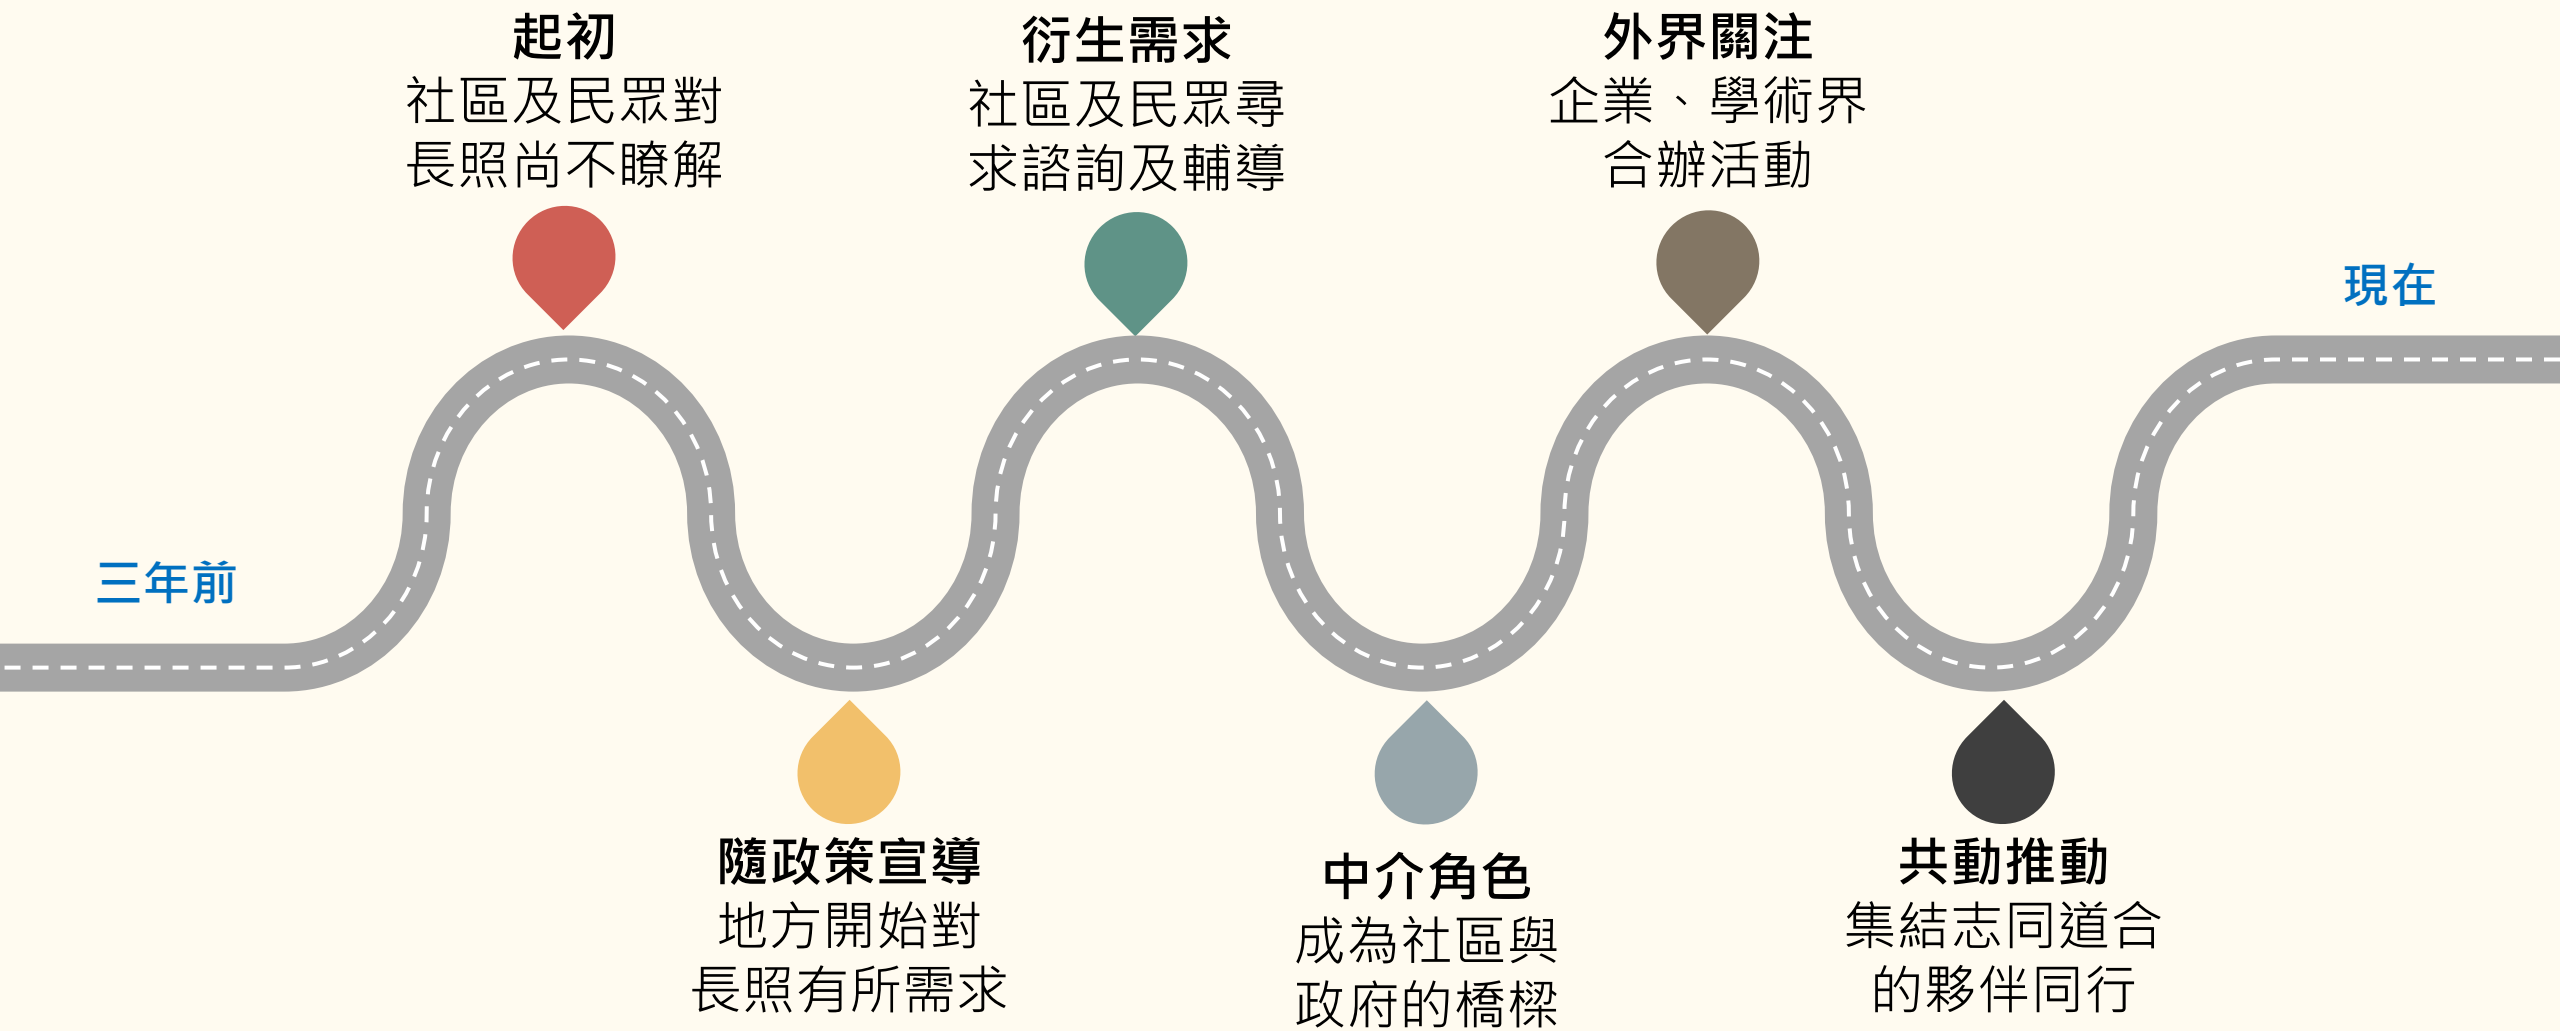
起初
社區及民眾對長照尚不瞭解

衍生需求
社區及民眾尋求諮詢及輔導

外界關注
企業、學術界合辦活動

現在

三年前

隨政策宣導
地方開始對長照有所需求

中介角色
成為社區與政府的橋樑

共動推動
集結志同道合的夥伴同行